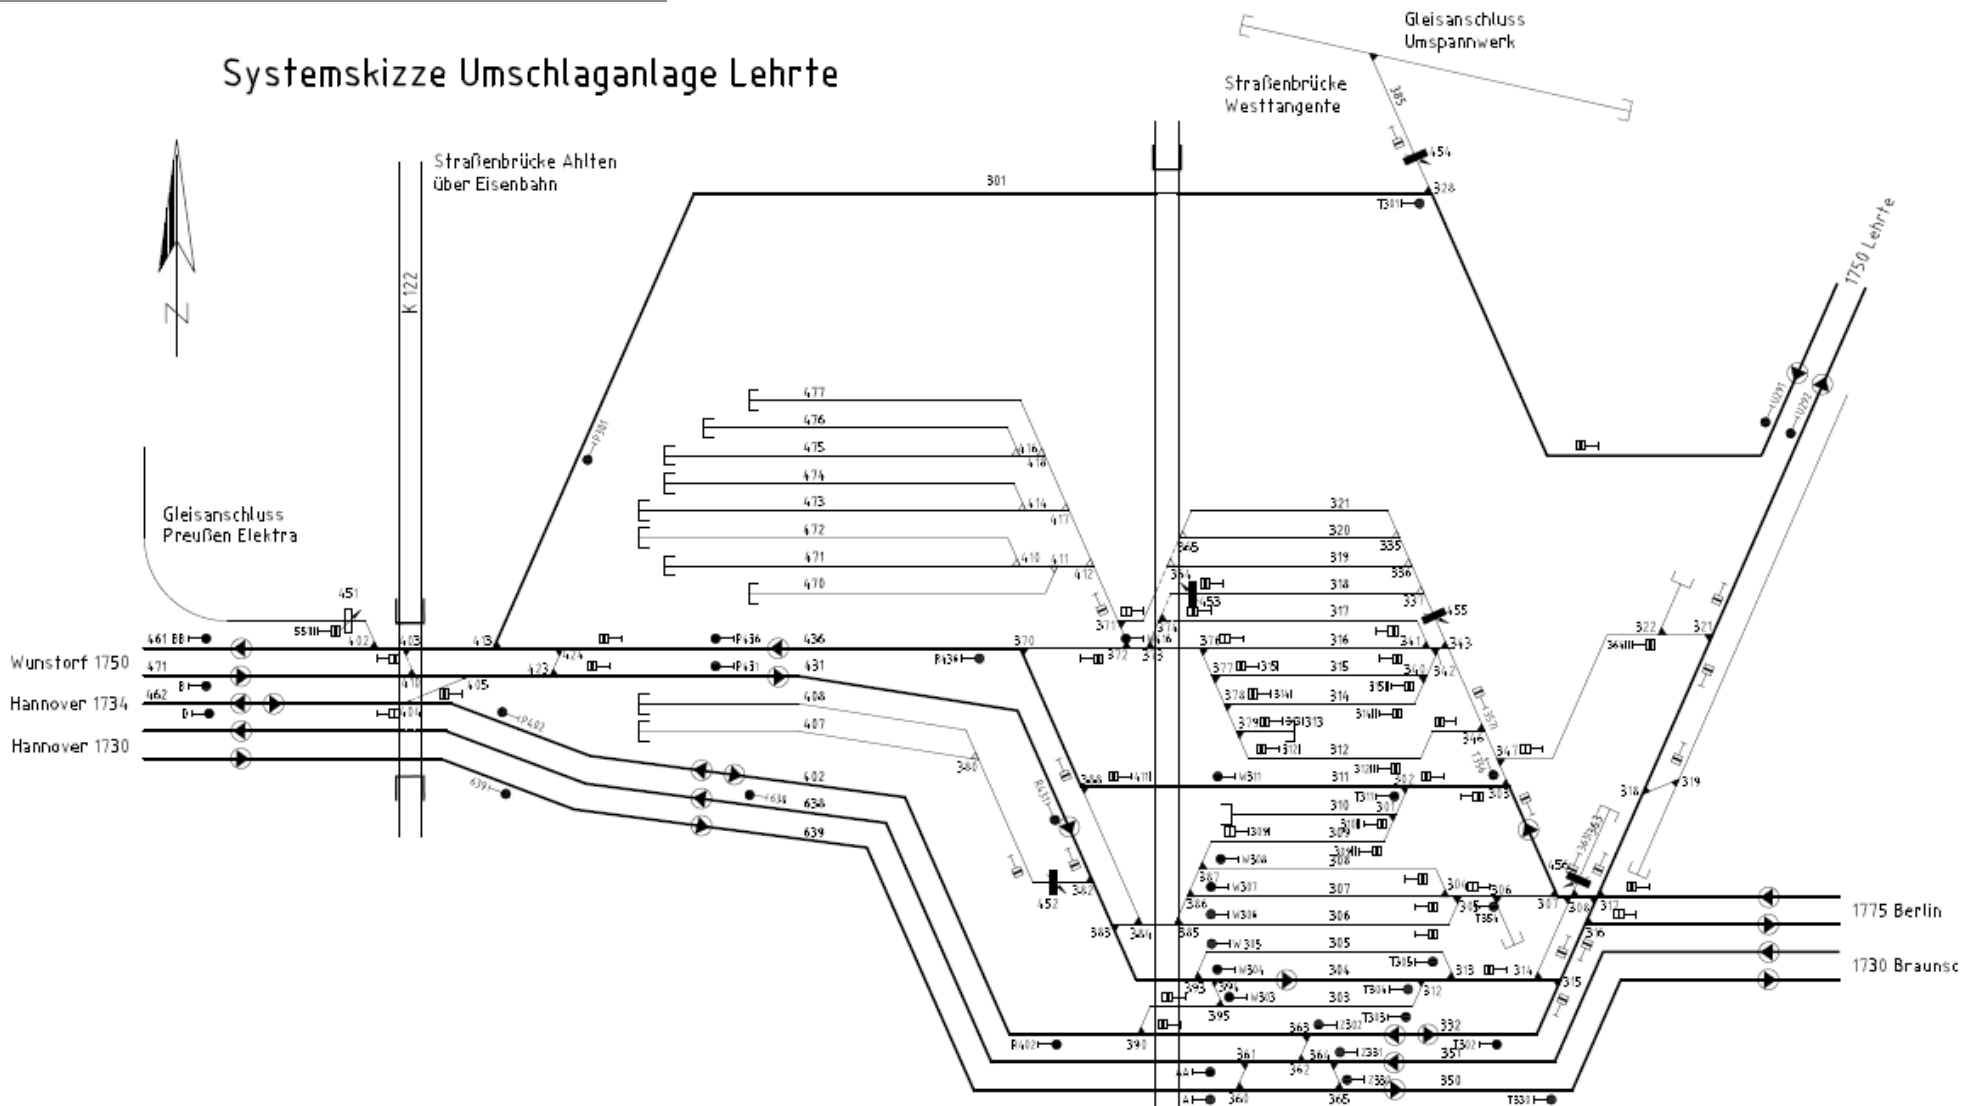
Systemskizze Umschlaganlage Lehrte

Gleisanschluss Umspannwerk

Straßenbrücke Westtangente

Straßenbrücke Ahlten über Eisenbahn

K 122

N

1750 Lehrte

Gleisanschluss Preußen Elektra

Wunstorf 1750

Hannover 1734

Hannover 1730

1775 Berlin

1730 Braunsc

301
385
454
328
T301
477
476
475
474
473
472
471
470
416
418
414
417
410
411
412
321
320
319
318
317
316
315
314
313
312
311
310
309
308
307
306
305
304
303
335
336
337
455
343
341
342
340
345
453
451
461
471
462
402
403
413
436
431
424
423
405
404
370
408
407
402
634
639
380
452
382
385
384
386
387
395
390
363
361
364
362
365
360
332
351
350
456
322
321
319
318
317
316
315
313
314
312